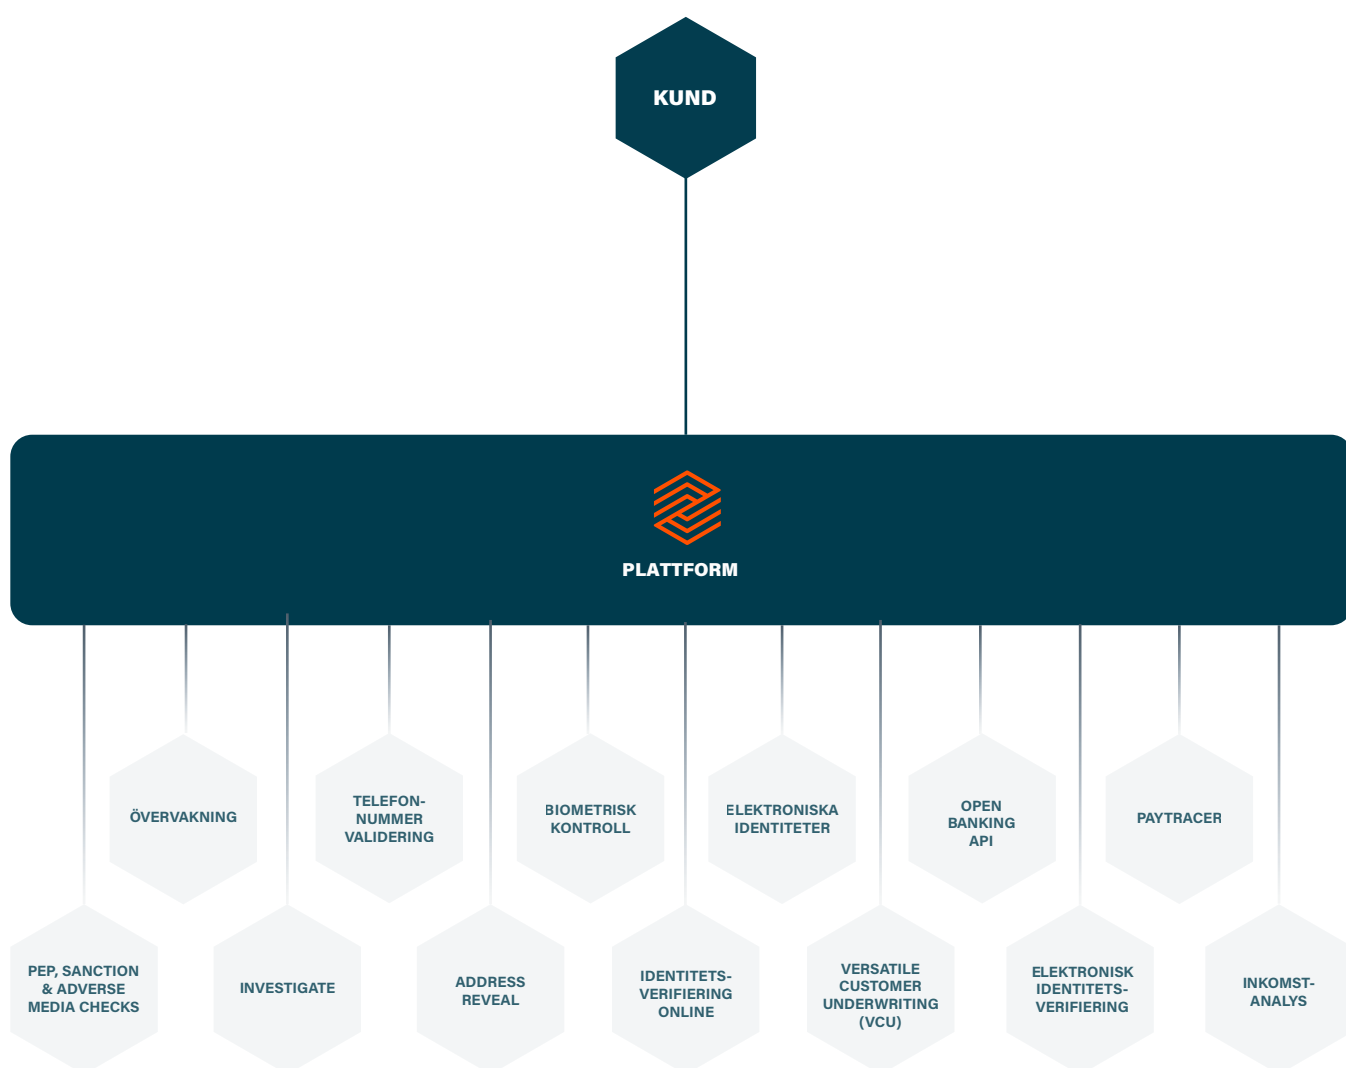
KUND

PLATTFORM

ÖVERVAKNING

TELEFON-NUMMER VALIDERING

BIOMETRISK KONTROLL

ELEKTRONISKA IDENTITETER

OPEN BANKING API

PAYTRACER

PEP, SANCTION & ADVERSE MEDIA CHECKS

INVESTIGATE

ADDRESS REVEAL

IDENTITETS-VERIFIERING ONLINE

VERSATILE CUSTOMER UNDERWRITING (VCU)

ELEKTRONISK IDENTITETS-VERIFIERING

INKOMST-ANALYS